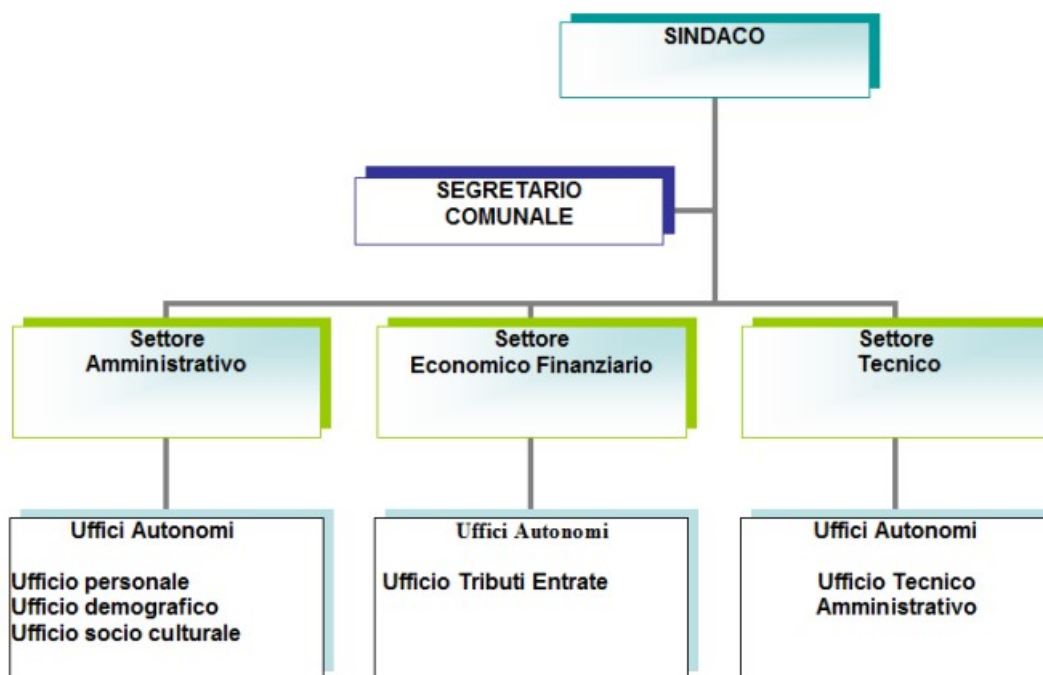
SINDACO

SEGRETARIO COMUNALE

Settore Amministrativo

Settore Economico Finanziario

Settore Tecnico

Uffici Autonomi

Ufficio personale
Ufficio demografico
Ufficio socio culturale

Uffici Autonomi

Ufficio Tributi Entrate

Uffici Autonomi

Ufficio Tecnico Amministrativo